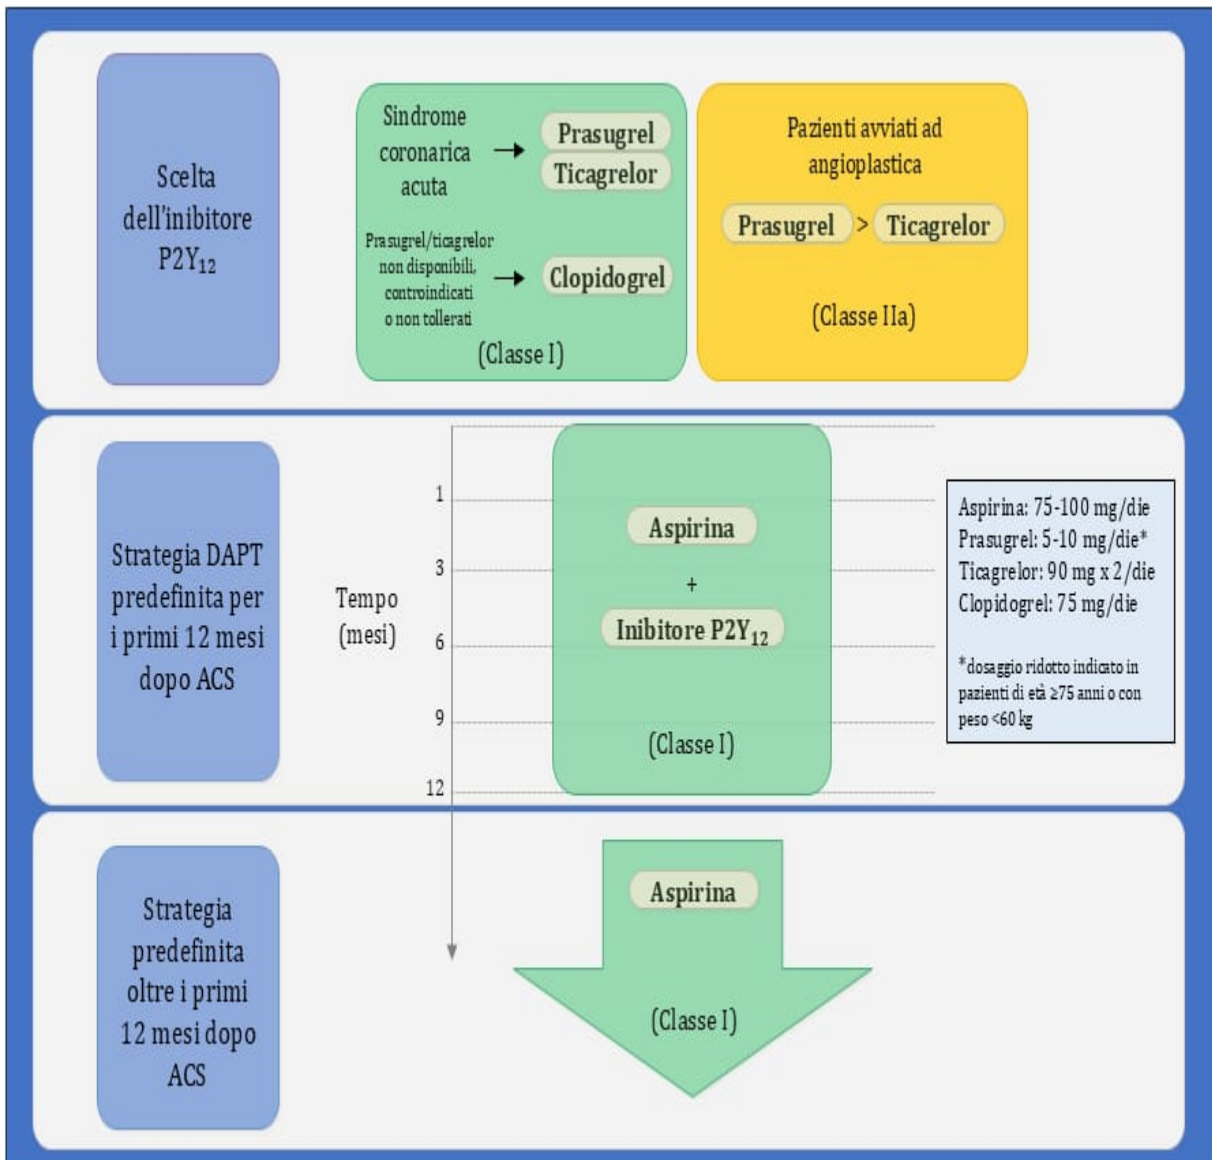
Scelta dell'inibitore $P2Y_{12}$

Sindrome coronarica acuta → Prasugrel Ticagrelor

Prasugrel/ticagrelor non disponibili, controindicati o non tollerati → Clopidogrel

(Classe I)

Pazienti avviati ad angioplastica

Prasugrel > Ticagrelor

(Classe IIa)

Strategia DAPT predefinita per i primi 12 mesi dopo ACS

Tempo (mesi)

1

3

6

9

12

Aspirina

+

Inibitore $P2Y_{12}$

(Classe I)

Aspirina: 75-100 mg/die
Prasugrel: 5-10 mg/die*
Ticagrelor: 90 mg x 2/die
Clopidogrel: 75 mg/die

*dosaggio ridotto indicato in pazienti di età ≥75 anni o con peso <60 kg

Strategia predefinita oltre i primi 12 mesi dopo ACS

Aspirina

(Classe I)